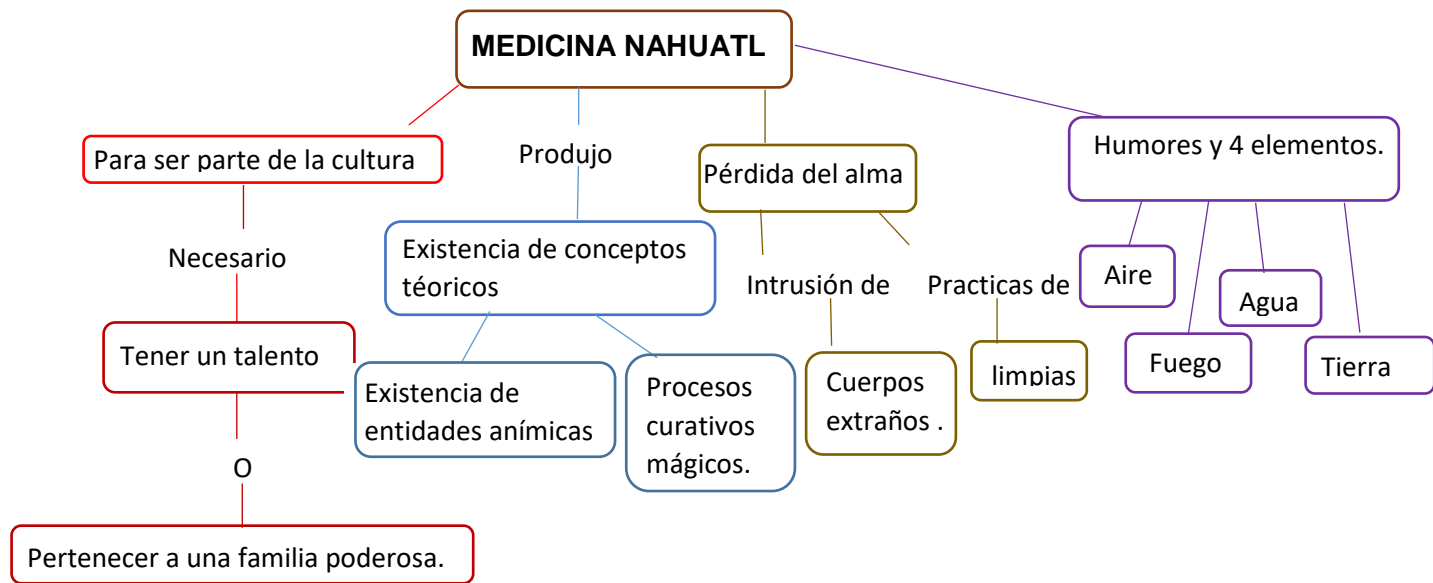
MEDICINA NAHUATL

Para ser parte de la cultura

Necesario

Tener un talento

O

Pertenecer a una familia poderosa.

Produjo

Existencia de conceptos téoricos

Existencia de entidades anímicas

Procesos curativos mágicos.

Pérdida del alma

Intrusión de

Cuerpos extraños .

Practicas de

limpias

Humores y 4 elementos.

Aire

Agua

Fuego

Tierra